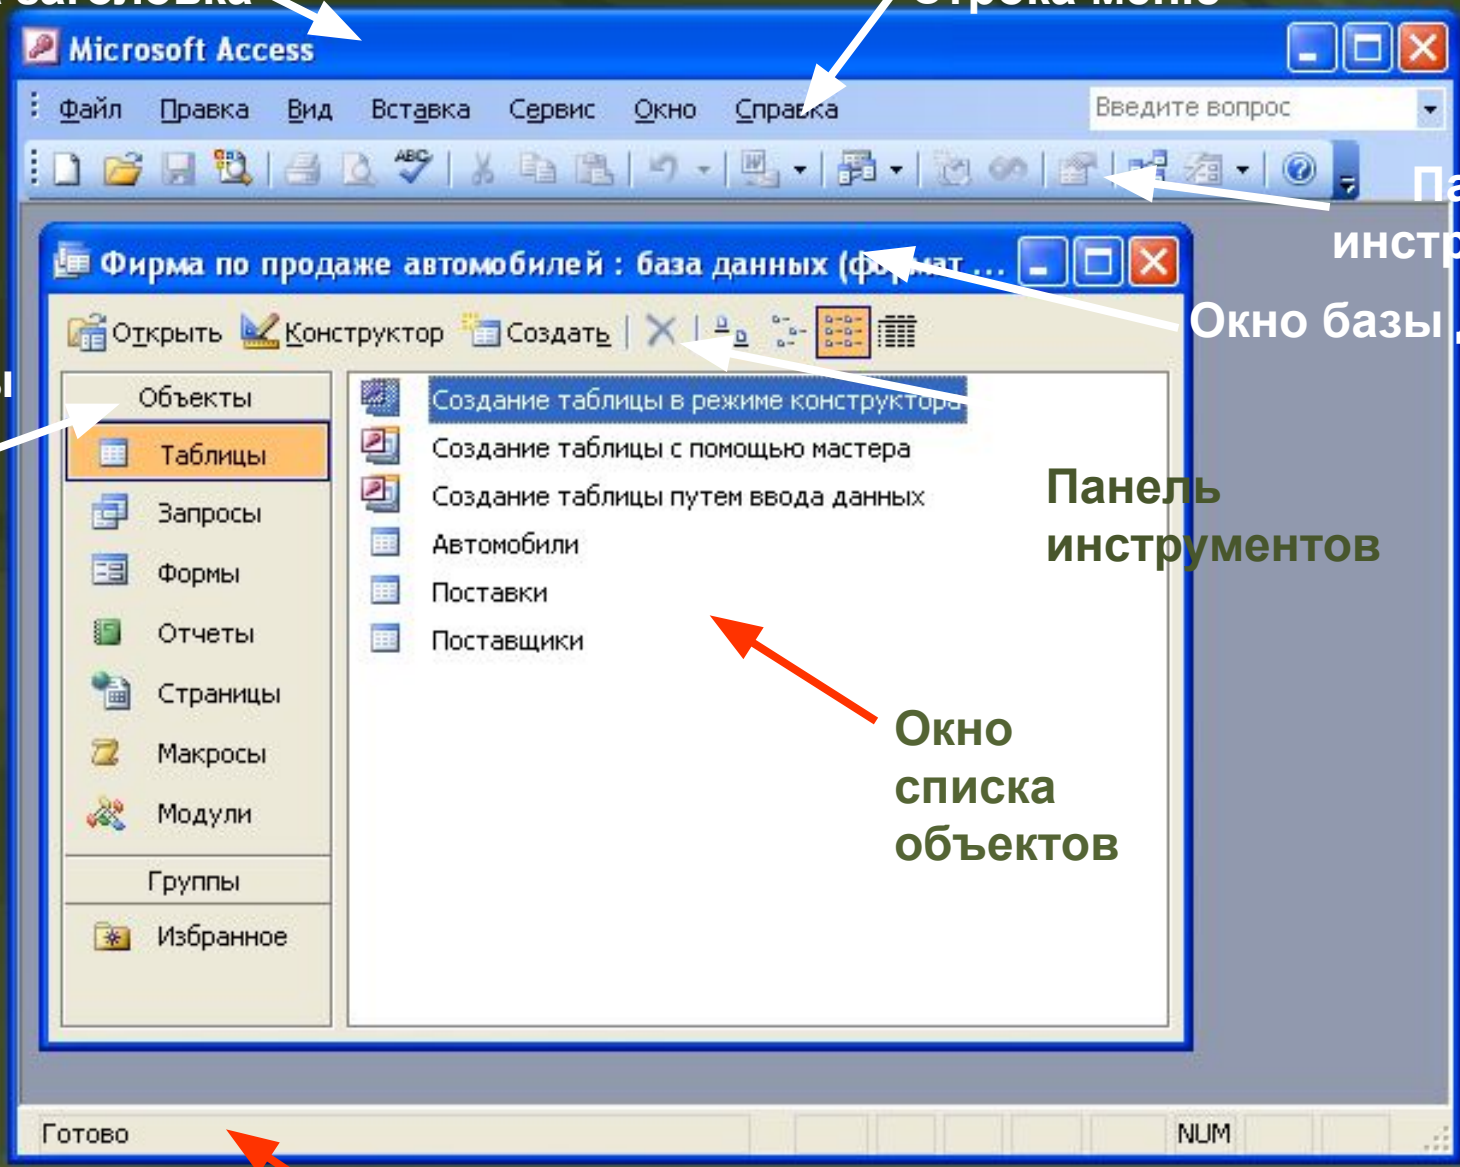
Microsoft Access

Файл Правка Вид Вставка Сервис Окно Справка

Введите вопрос

Па
инстр

Фирма по продаже автомобилей : база данных (формат ...

Окно базы

Открыть Конструктор Создать

Объекты

Таблицы

Запросы

Формы

Отчеты

Страницы

Макросы

Модули

Группы

Избранное

Создание таблицы в режиме конструктора

Создание таблицы с помощью мастера

Создание таблицы путем ввода данных

Автомобили

Поставки

Поставщики

Панель инструментов

Окно списка объектов

Готово

NUM